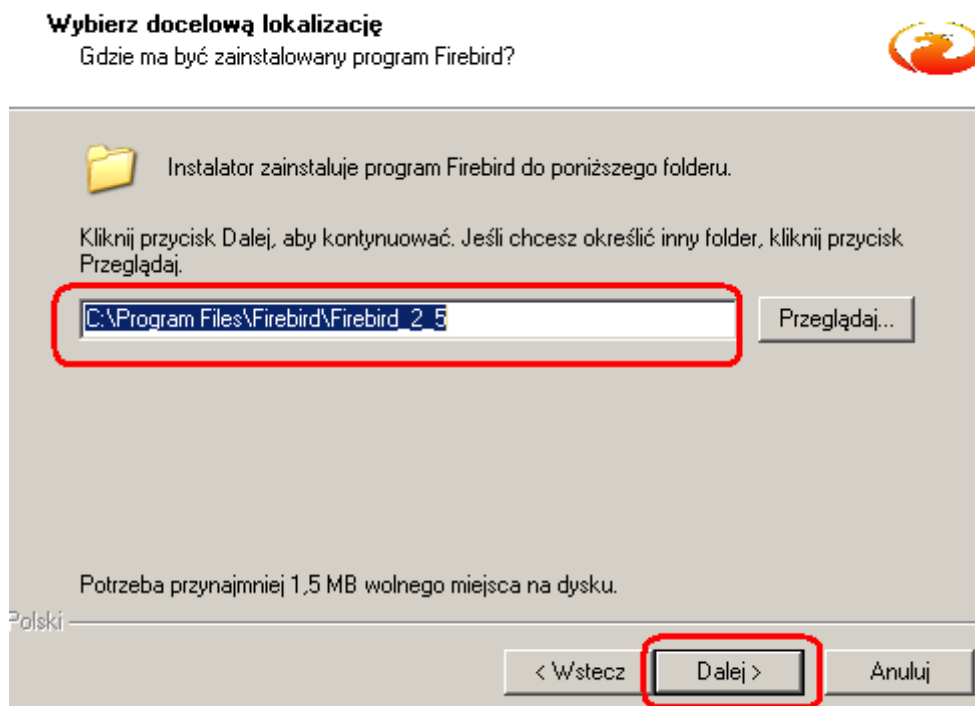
Wybierz docelową lokalizację
Gdzie ma być zainstalowany program Firebird?

Instalator zainstaluje program Firebird do poniższego folderu.

Kliknij przycisk Dalej, aby kontynuować. Jeśli chcesz określić inny folder, kliknij przycisk Przeglądaj.

C:\Program Files\Firebird\Firebird_2_5

Przeglądaj...

Potrzeba przynajmniej 1,5 MB wolnego miejsca na dysku.

Polski

< Wstecz

Dalej >

Anuluj